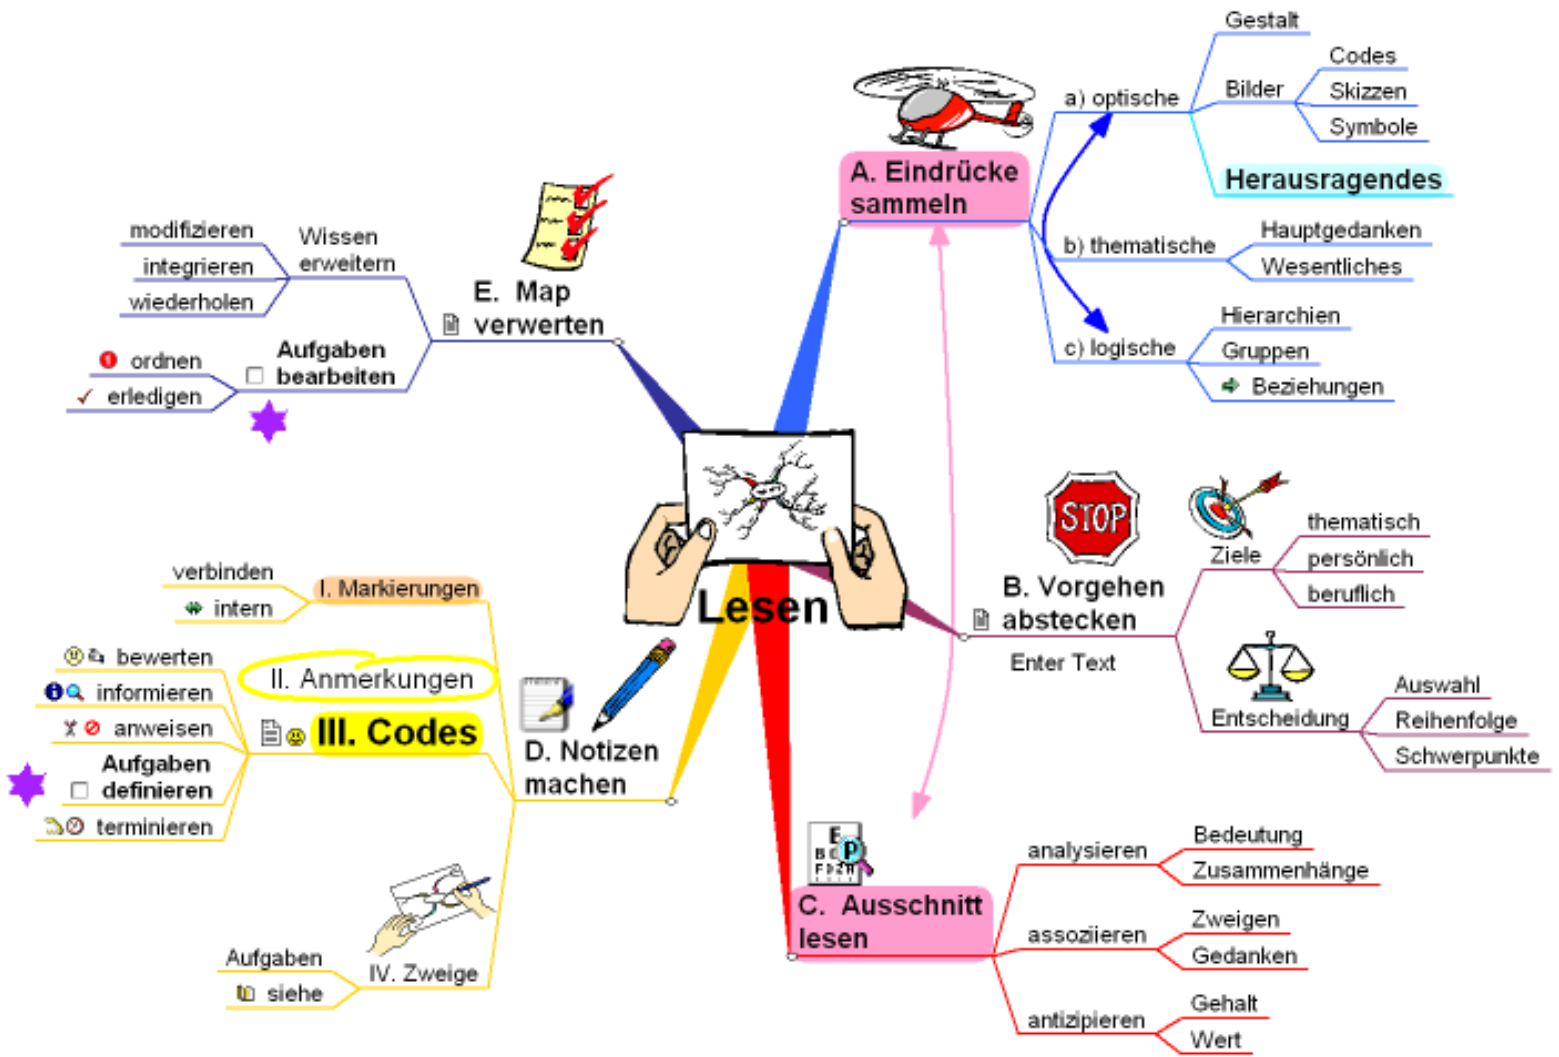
Lesen

A. Eindrücke sammeln
a) optische
Gestalt
Bilder
Codes
Skizzen
Symbole
Herausragendes
b) thematische
Hauptgedanken
Wesentliches
c) logische
Hierarchien
Gruppen
Beziehungen

B. Vorgehen abstecken
Enter Text
STOP
Ziele
thematisch
persönlich
beruflich
Entscheidung
Auswahl
Reihenfolge
Schwerpunkte

C. Ausschnitt lesen
analysieren
Bedeutung
Zusammenhänge
assoziieren
Zweigen
Gedanken
antizipieren
Gehalt
Wert

D. Notizen machen
I. Markierungen
verbinden
intern
II. Anmerkungen
III. Codes
bewerten
informieren
anweisen
Aufgaben definieren
terminieren
IV. Zweige
Aufgaben
siehe

E. Map verwerten
Wissen erweitern
modifizieren
integrieren
wiederholen
Aufgaben bearbeiten
ordnen
erledigen